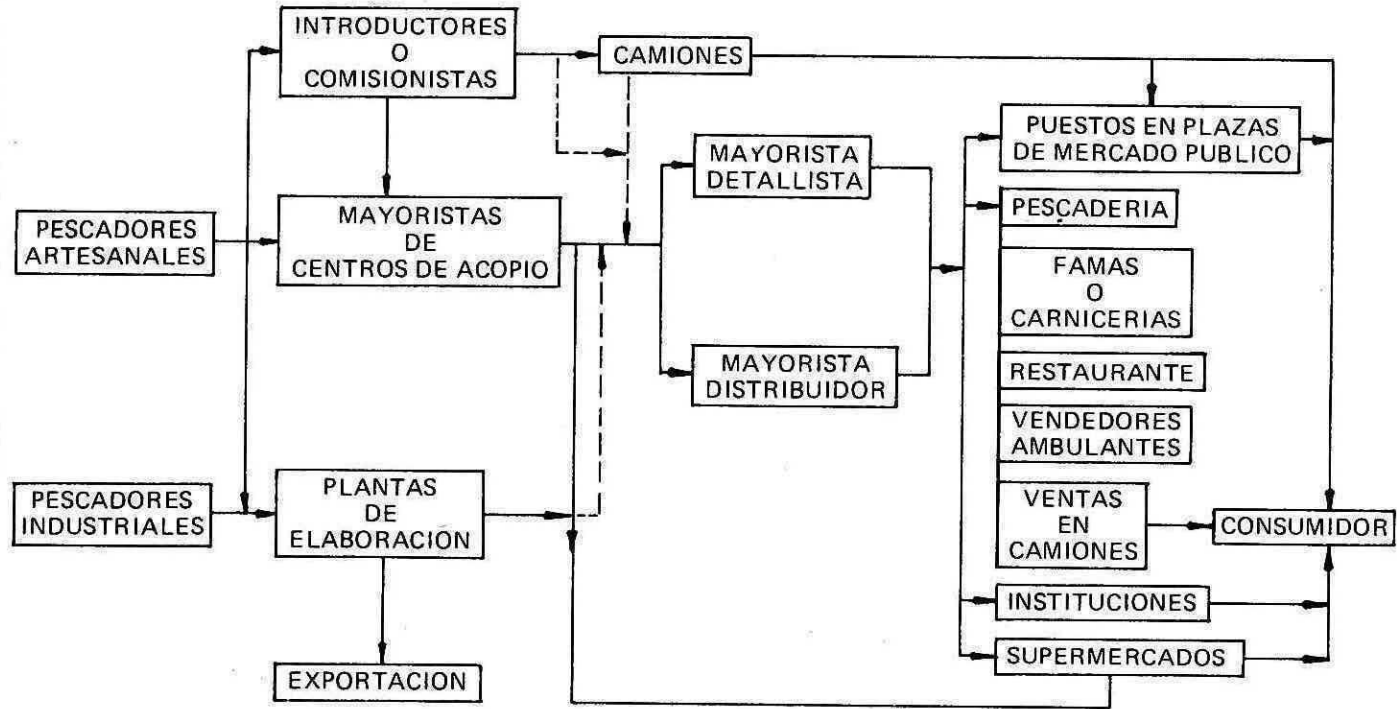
INTRODUCTORES O COMISIONISTAS

CAMIONES

PESCADORES ARTESANALES

MAYORISTAS DE CENTROS DE ACOPIO

MAYORISTA DETALLISTA

MAYORISTA DISTRIBUIDOR

PUESTOS EN PLAZAS DE MERCADO PUBLICO

PESÇADERIA

FAMAS O CARNICERIAS

RESTAURANTE

VENDEDORES AMBULANTES

VENTAS EN CAMIONES

CONSUMIDOR

PESCADORES INDUSTRIALES

PLANTAS DE ELABORACION

INSTITUCIONES

SUPERMERCADOS

EXPORTACION